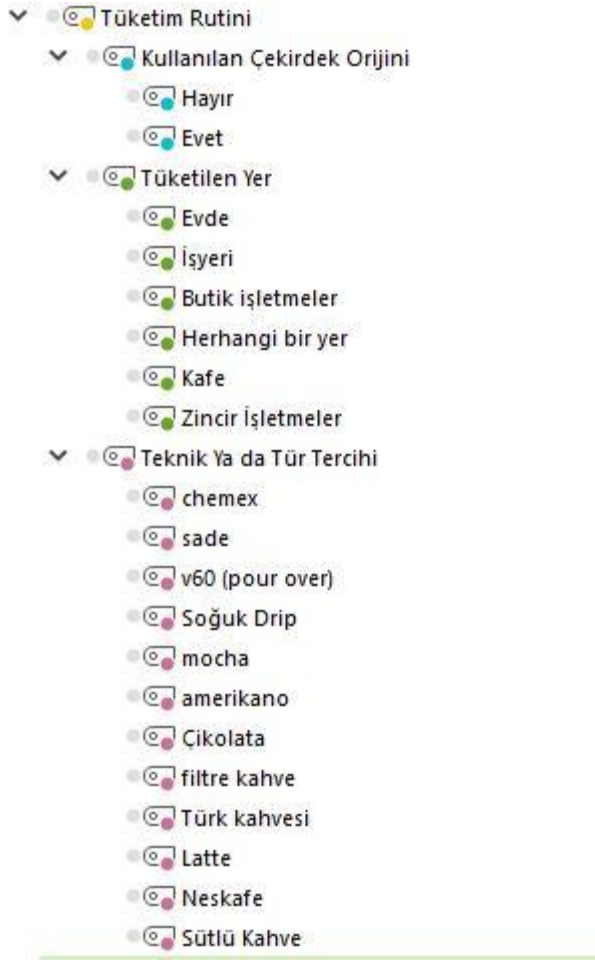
Tüketim Rutini
Kullanılan Çekirdek Orijini
Hayır
Evet
Tüketilen Yer
Evde
İşyeri
Butik işletmeler
Herhangi bir yer
Kafe
Zincir İşletmeler
Teknik Ya da Tür Tercihi
chemex
sade
v60 (pour over)
Soğuk Drip
mocha
amerikano
Çikolata
filtre kahve
Türk kahvesi
Latte
Neskafe
Sütlü Kahve